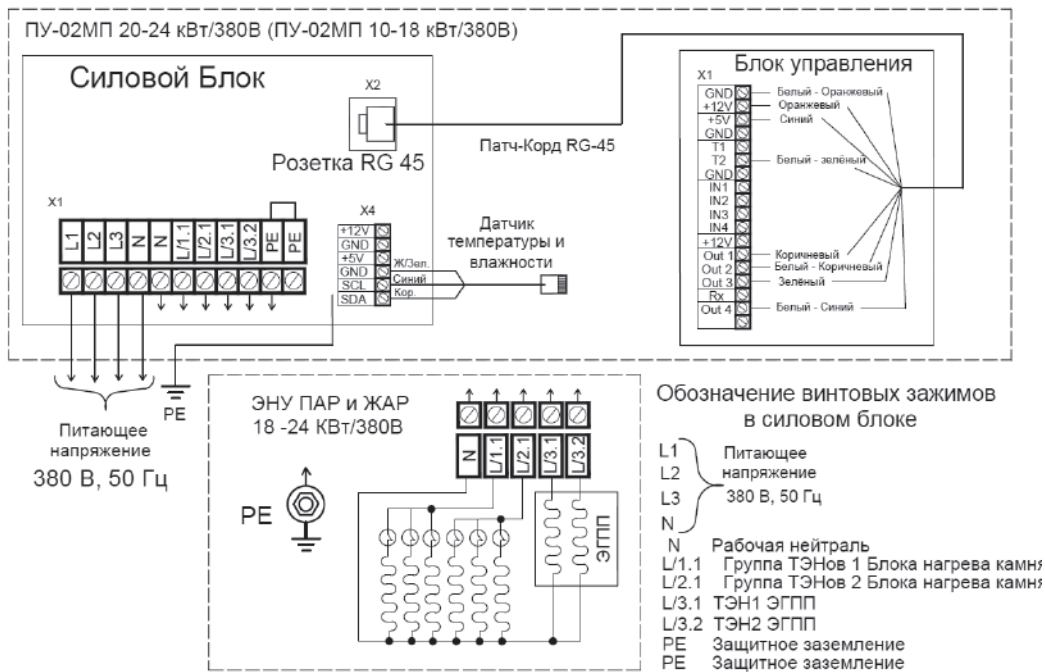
ПУ-02МП 20-24 кВт/380В (ПУ-02МП 10-18 кВт/380В)

Силовой Блок

X2

Розетка RG 45

Патч-Корд RG-45

Блок управления

X1

GND
+12V
+5V
GND
T1
T2
GND
IN1
IN2
IN3
IN4
+12V
Out 1
Out 2
Out 3
Rx
Out 4

Белый - Оранжевый
Оранжевый
Синий
Белый - зелёный
Коричневый
Белый - Коричневый
Зеленый
Белый - Синий

X1

L1 L2 L3 N N L/1.1 L/2.1 L/3.1 L/3.2 PE PE

X4

+12V
GND
+5V
GND
SCL
SDA

Ж/Зел.
Синий
Кор.

Датчик температуры и влажности

PE

Питающее напряжение
380 В, 50 Гц

ЭНУ ПАР и ЖАР
18 -24 КВт/380В

N L/1.1 L/2.1 L/3.1 L/3.2

PE

ЭГПП

Обозначение винтовых зажимов в силовом блоке

L1
L2
L3
N
Питающее напряжение
380 В, 50 Гц

N Рабочая нейтраль
L/1.1 Группа ТЭНов 1 Блока нагрева камня
L/2.1 Группа ТЭНов 2 Блока нагрева камня
L/3.1 ТЭН1 ЭГПП
L/3.2 ТЭН2 ЭГПП
PE Защитное заземление
PE Защитное заземление